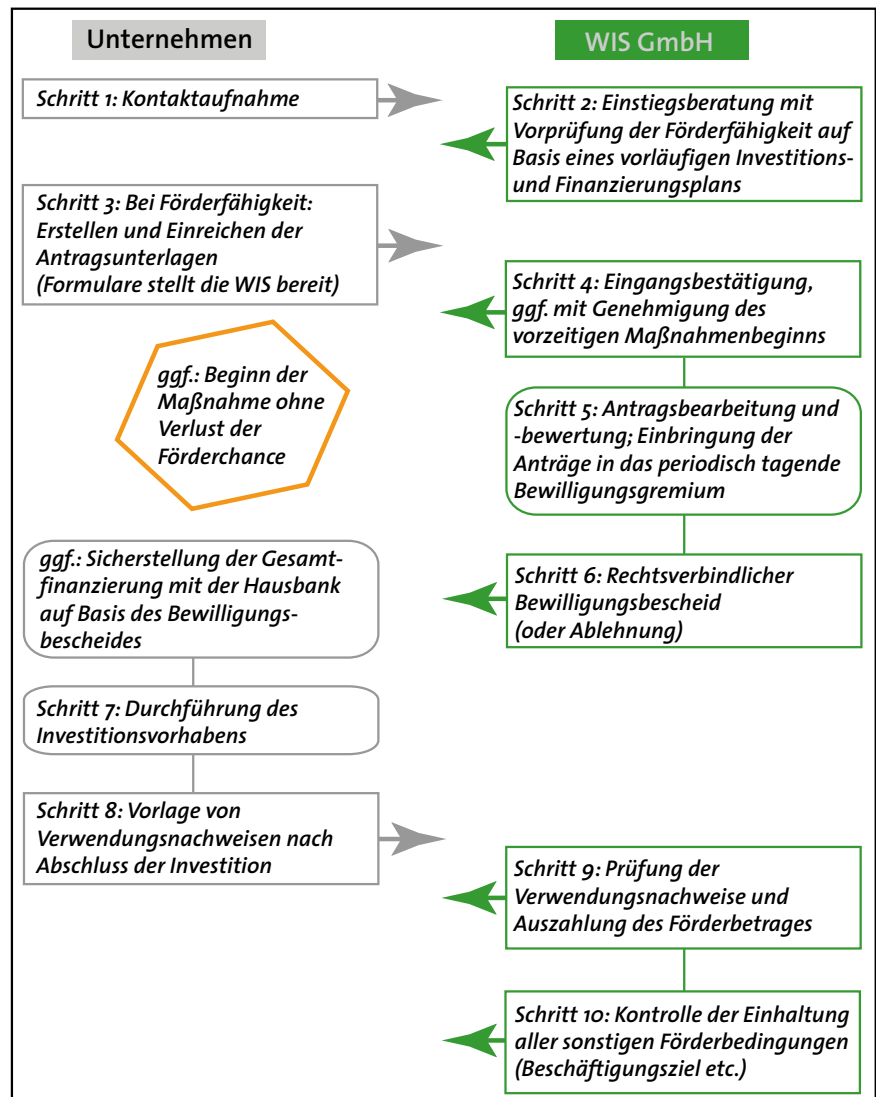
Unternehmen

WIS GmbH

Schritt 1: Kontaktaufnahme

Schritt 2: Einstiegsberatung mit Vorprüfung der Förderfähigkeit auf Basis eines vorläufigen Investitions- und Finanzierungsplans

Schritt 3: Bei Förderfähigkeit: Erstellen und Einreichen der Antragsunterlagen (Formulare stellt die WIS bereit)

Schritt 4: Eingangsbestätigung, ggf. mit Genehmigung des vorzeitigen Maßnahmenbeginns

ggf.: Beginn der Maßnahme ohne Verlust der Förderchance

Schritt 5: Antragsbearbeitung und -bewertung; Einbringung der Anträge in das periodisch tagende Bewilligungsgremium

ggf.: Sicherstellung der Gesamtfinanzierung mit der Hausbank auf Basis des Bewilligungsbescheides

Schritt 6: Rechtsverbindlicher Bewilligungsbescheid (oder Ablehnung)

Schritt 7: Durchführung des Investitionsvorhabens

Schritt 8: Vorlage von Verwendungsnachweisen nach Abschluss der Investition

Schritt 9: Prüfung der Verwendungsnachweise und Auszahlung des Förderbetrages

Schritt 10: Kontrolle der Einhaltung aller sonstigen Förderbedingungen (Beschäftigungsziel etc.)